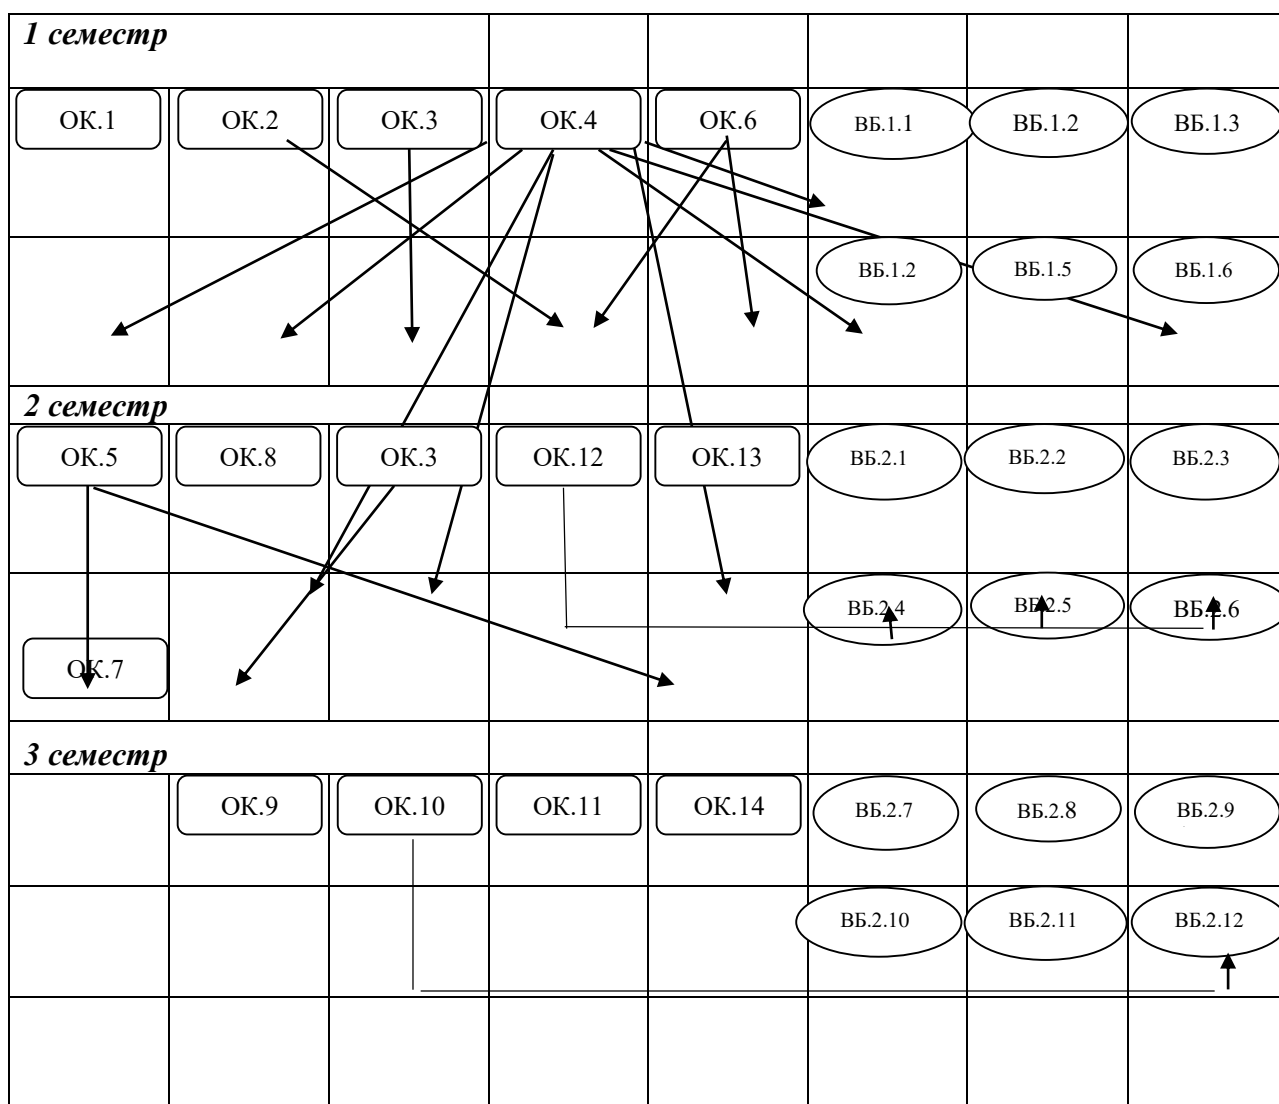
1 семестр

ОК.1 ОК.2 ОК.3 ОК.4 ОК.6 ВБ.1.1 ВБ.1.2 ВБ.1.3

ВБ.1.2 ВБ.1.5 ВБ.1.6

2 семестр

ОК.5 ОК.8 ОК.3 ОК.12 ОК.13 ВБ.2.1 ВБ.2.2 ВБ.2.3

ВБ.2.4 ВБ.2.5 ВБ.2.6

ОК.7

3 семестр

ОК.9 ОК.10 ОК.11 ОК.14 ВБ.2.7 ВБ.2.8 ВБ.2.9

ВБ.2.10 ВБ.2.11 ВБ.2.12